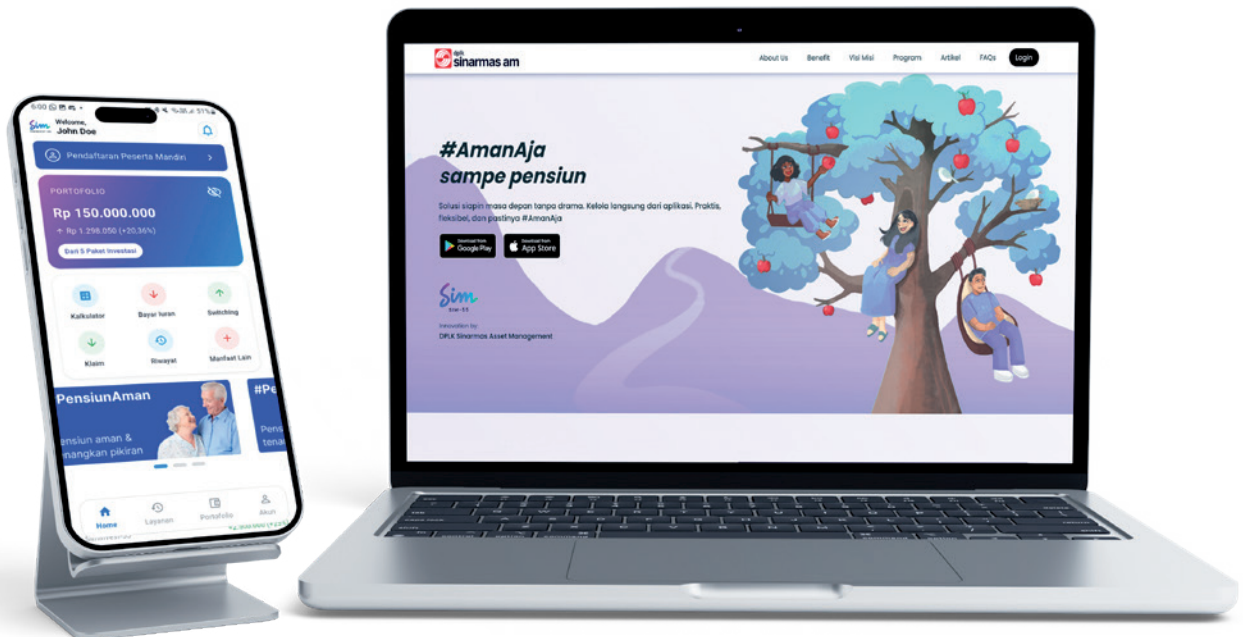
6:00 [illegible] 51%

Sim

Welcome,
John Doe

Pendaftaran Peserta Mandiri

PORTOFOLIO

Rp 150.000.000

Rp 1.298.050 (+20,36%)

Dari 5 Paket Investasi

Kalkulator

Bayar Iuran

Switching

Klaim

Riwayat

Manfaat Lain

PensiunAman

ensiun aman & nangkan pikiran

#Pe

Pens tena

Home

Layanan

Portofolio

Akun

dplk sinarmas am

About Us

Benefit

Visi Misi

Program

Artikel

FAQs

Login

#AmanAja sampe pensiun

Solusi siapin masa depan tanpa drama. Kelola langsung dari aplikasi. Praktis, fleksibel, dan pastinya #AmanAja

Download from Google Play

Download from App Store

Sim

Innovation by:
DPLK Sinarmas Asset Management